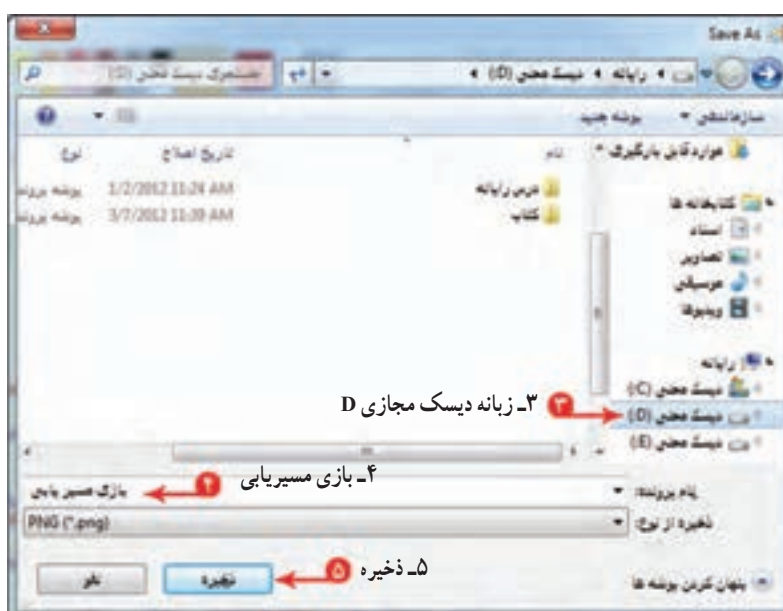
Save As

رایانه ◄ دیسک محلی (D) ◄

جستجوی دیسک محلی (D)

سازماندهی ▼ پوشه جدید

نام | تاریخ اصلاح | نوع
درس رایانه | 1/2/2012 11:24 AM | پوشه پرونده
کتاب | 3/7/2012 11:39 AM | پوشه پرونده

موارد دلخواه بارگیری

کتابخانه ها
اسناد
تصاویر
موسیقی
ویدیوها

رایانه
دیسک محلی (C)
دیسک محلی (D)
دیسک محلی (E)

۳ـ زبانه دیسک مجازی D

نام پرونده: بازی مسیر یابی
ذخیره از نوع: PNG (*.png)

۴ـ بازی مسیریابی

۵ـ ذخیره

پنهان کردن پوشه ها

ذخیره
لغو